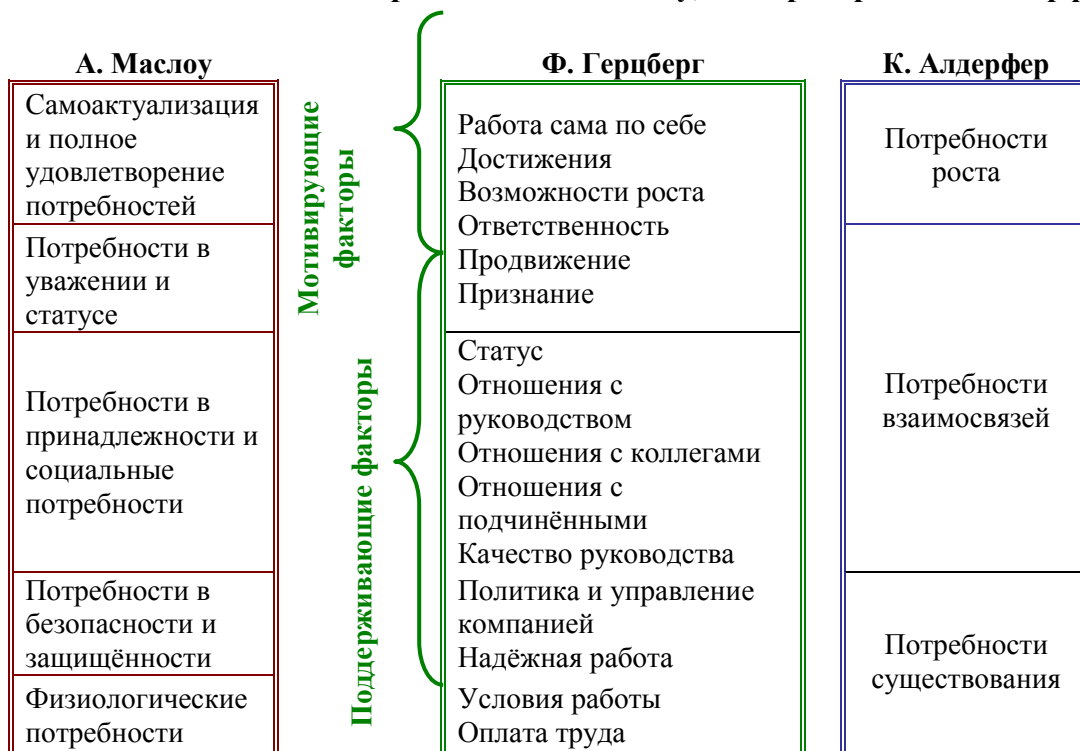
А. Маслоу

Самоактуализация и полное удовлетворение потребностей

Потребности в уважении и статусе

Потребности в принадлежности и социальные потребности

Потребности в безопасности и защищённости

Физиологические потребности

Мотивирующие факторы

Поддерживающие факторы

Ф. Герцберг

Работа сама по себе
Достижения
Возможности роста
Ответственность
Продвижение
Признание

Статус
Отношения с руководством
Отношения с коллегами
Отношения с подчинёнными
Качество руководства
Политика и управление компанией
Надёжная работа
Условия работы
Оплата труда

К. Алдерфер

Потребности роста

Потребности взаимосвязей

Потребности существования